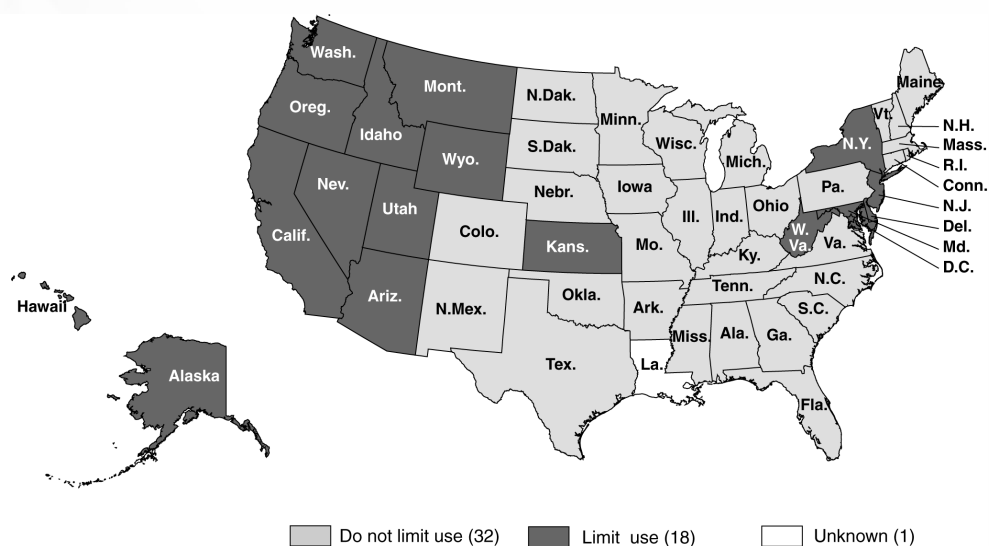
Wash.
Mont.
N.Dak.
Minn.
Maine
Oreg.
Idaho
S.Dak.
Wisc.
Vt.
N.H.
Mass.
Wyo.
Mich.
N.Y.
R.I.
Nev.
Nebr.
Iowa
Pa.
Conn.
Utah
Ill.
Ind.
Ohio
N.J.
Calif.
Colo.
Kans.
Mo.
W. Va.
Va.
Del.
Ky.
Md.
D.C.
Tenn.
N.C.
Hawaii
Ariz.
N.Mex.
Okla.
Ark.
S.C.
Miss.
Ala.
Ga.
Tex.
La.
Alaska
Fla.

Do not limit use (32)
Limit use (18)
Unknown (1)